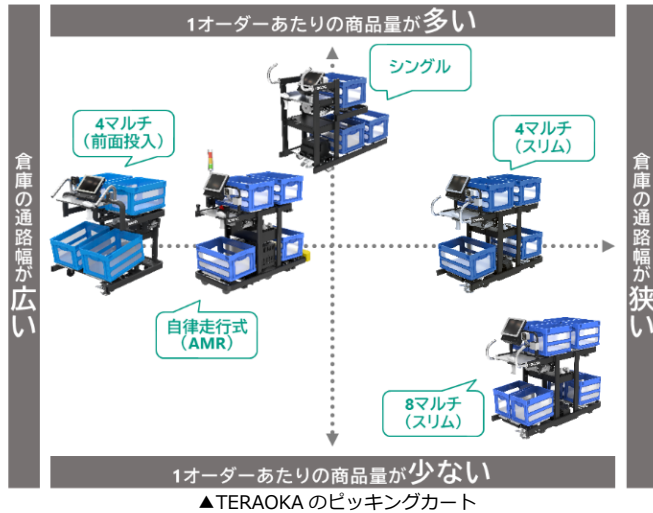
1オーダーあたりの商品量が多い

倉庫の通路幅が広い

倉庫の通路幅が狭い

シングル

4マルチ
（前面投入）

4マルチ
（スリム）

自律走行式
（AMR）

8マルチ
（スリム）

1オーダーあたりの商品量が少ない

▲TERAOKA のピッキングカート